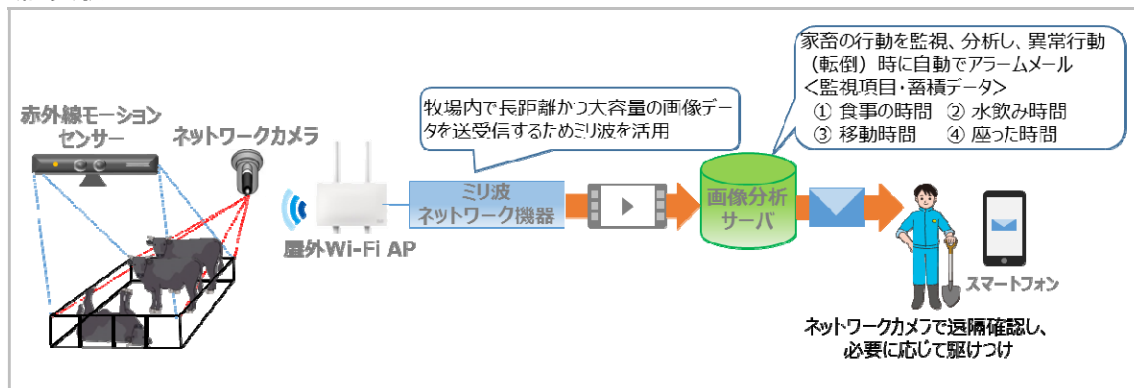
赤外線モーション
センサー

ネットワークカメラ

屋外Wi-Fi AP

牧場内で長距離かつ大容量の画像データを送受信するためミリ波を活用

ミリ波
ネットワーク機器

画像分析
サーバ

家畜の行動を監視、分析し、異常行動（転倒）時に自動でアラームメール
＜監視項目・蓄積データ＞
① 食事の時間 ② 水飲み時間
③ 移動時間 ④ 座った時間

スマートフォン

ネットワークカメラで遠隔確認し、
必要に応じて駆けつけ